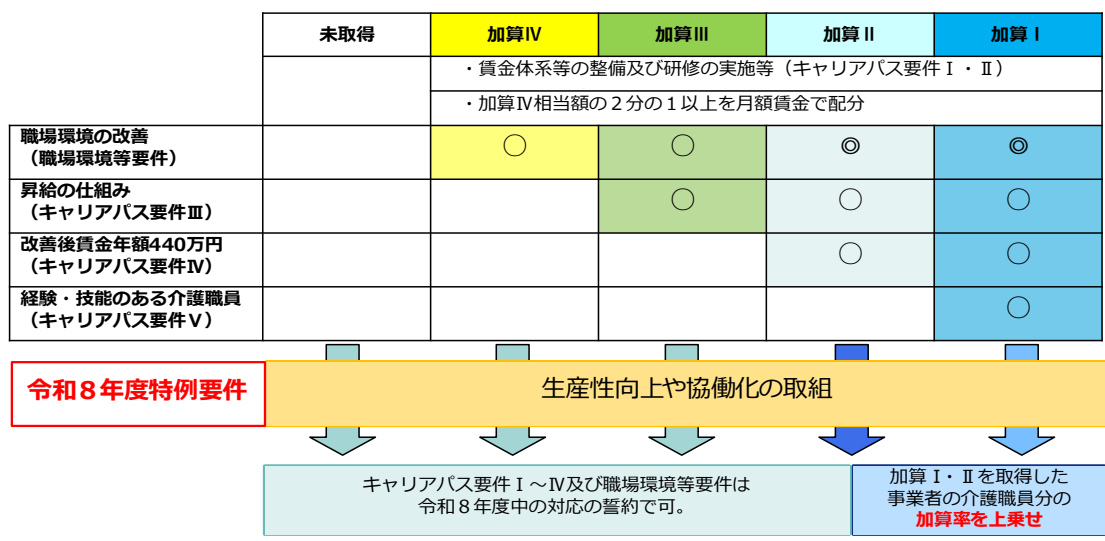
| | 未取得 | 加算Ⅳ | 加算Ⅲ | 加算Ⅱ | 加算Ⅰ |
|---|---|---|---|---|---|
| | | ・賃金体系等の整備及び研修の実施等（キャリアパス要件Ⅰ・Ⅱ） | | | |
| | | ・加算Ⅳ相当額の２分の１以上を月額賃金で配分 | | | |
| 職場環境の改善（職場環境等要件） | | ○ | ○ | ◎ | ◎ |
| 昇給の仕組み（キャリアパス要件Ⅲ） | | | ○ | ○ | ○ |
| 改善後賃金年額440万円（キャリアパス要件Ⅳ） | | | | ○ | ○ |
| 経験・技能のある介護職員（キャリアパス要件Ⅴ） | | | | | ○ |

令和８年度特例要件

生産性向上や協働化の取組

キャリアパス要件Ⅰ～Ⅳ及び職場環境等要件は令和８年度中の対応の誓約で可。

加算Ⅰ・Ⅱを取得した事業者の介護職員分の加算率を上乗せ